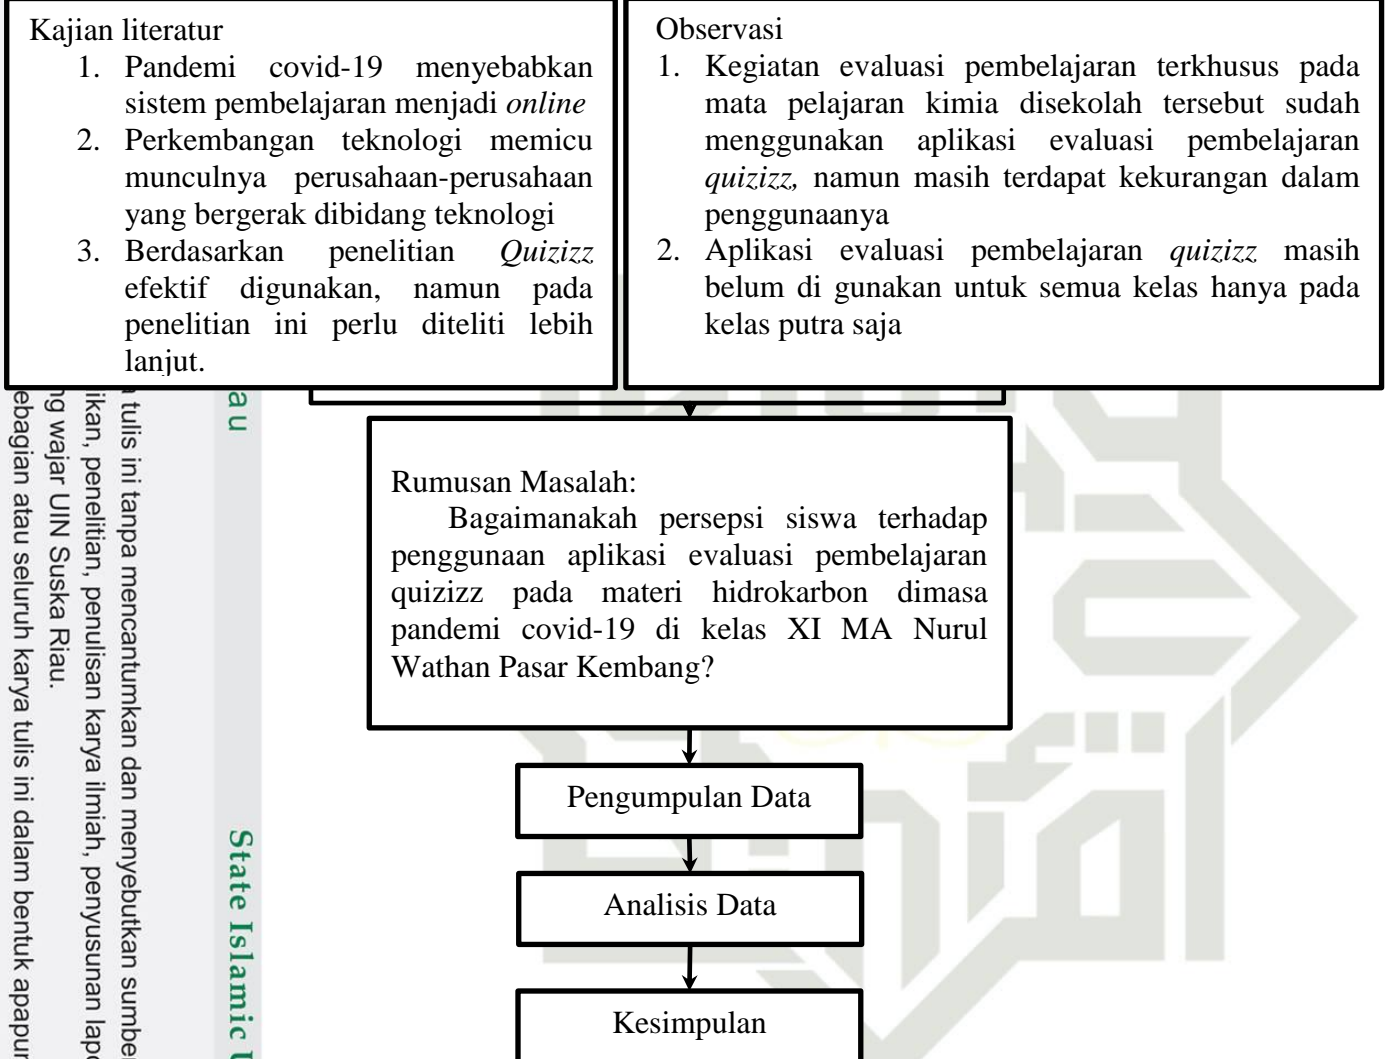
Kajian literatur

1. Pandemi covid-19 menyebabkan sistem pembelajaran menjadi *online*
2. Perkembangan teknologi memicu munculnya perusahaan-perusahaan yang bergerak dibidang teknologi
3. Berdasarkan penelitian *Quizizz* efektif digunakan, namun pada penelitian ini perlu diteliti lebih lanjut.

Observasi

1. Kegiatan evaluasi pembelajaran terkhusus pada mata pelajaran kimia disekolah tersebut sudah menggunakan aplikasi evaluasi pembelajaran *quizizz,* namun masih terdapat kekurangan dalam penggunaanya
2. Aplikasi evaluasi pembelajaran *quizizz* masih belum di gunakan untuk semua kelas hanya pada kelas putra saja

Rumusan Masalah:
Bagaimanakah persepsi siswa terhadap penggunaan aplikasi evaluasi pembelajaran quizizz pada materi hidrokarbon dimasa pandemi covid-19 di kelas XI MA Nurul Wathan Pasar Kembang?

Pengumpulan Data

Analisis Data

Kesimpulan

a u

a tulis ini tanpa mencantumkan dan menyebutkan sumbe
ikan, penelitian, penulisan karya ilmiah, penyusunan lapo
ng wajar UIN Suska Riau.
ebagian atau seluruh karya tulis ini dalam bentuk apapun

State Islamic U